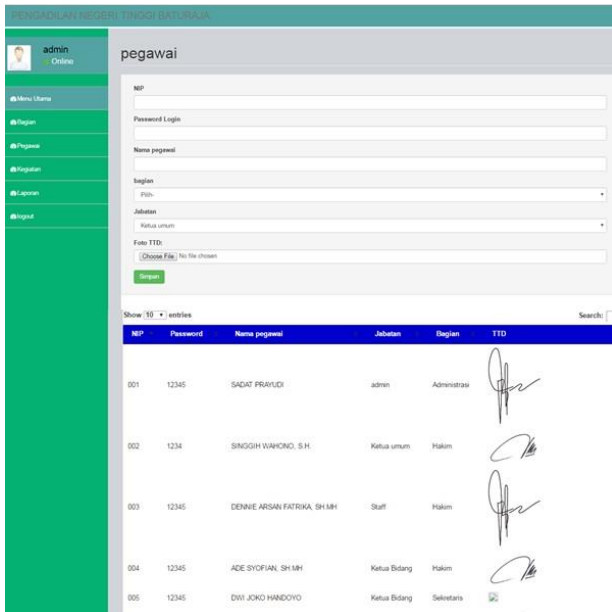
PENGADILAN NEGERI TINGGI BATURAJA

admin
Online

Menu Utama
Bagian
Pegawai
Kegiatan
Laporan
logout

pegawai

NIP

Password Login

Nama pegawai

bagian
Pilih-

Jabatan
Ketua umum

Foto TTD:
Choose File No file chosen

Simpan

Show 10 entries

Search:

| NIP | Password | Nama pegawai | Jabatan | Bagian | TTD |
|---|---|---|---|---|---|
| 001 | 12345 | SADAT PRAYUDI | admin | Administrasi | |
| 002 | 1234 | SINGGIH WAHONO, S.H. | Ketua umum | Hakim | |
| 003 | 12345 | DENNIE ARSAN FATRIKA, SH.MH | Staff | Hakim | |
| 004 | 12345 | ADE SYOFIAN, SH.MH | Ketua Bidang | Hakim | |
| 005 | 12345 | DWI JOKO HANDOYO | Ketua Bidang | Sekretaris | |